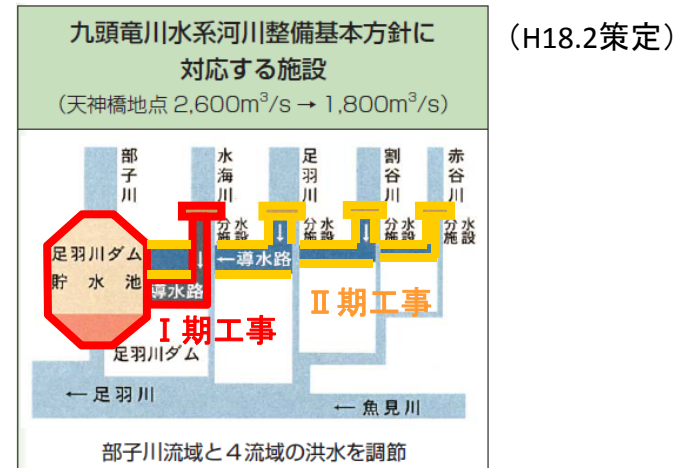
九頭竜川水系河川整備基本方針に対応する施設
（天神橋地点 2,600m$^3$/s → 1,800m$^3$/s）

（H18.2策定）

部子川

水海川

足羽川

割谷川

赤谷川

分水施設

分水施設

分水施設

分水施設

足羽川ダム
貯水池

←導水路

導水路

Ⅰ期工事

Ⅱ期工事

足羽川ダム

← 足羽川

← 魚見川

部子川流域と４流域の洪水を調節